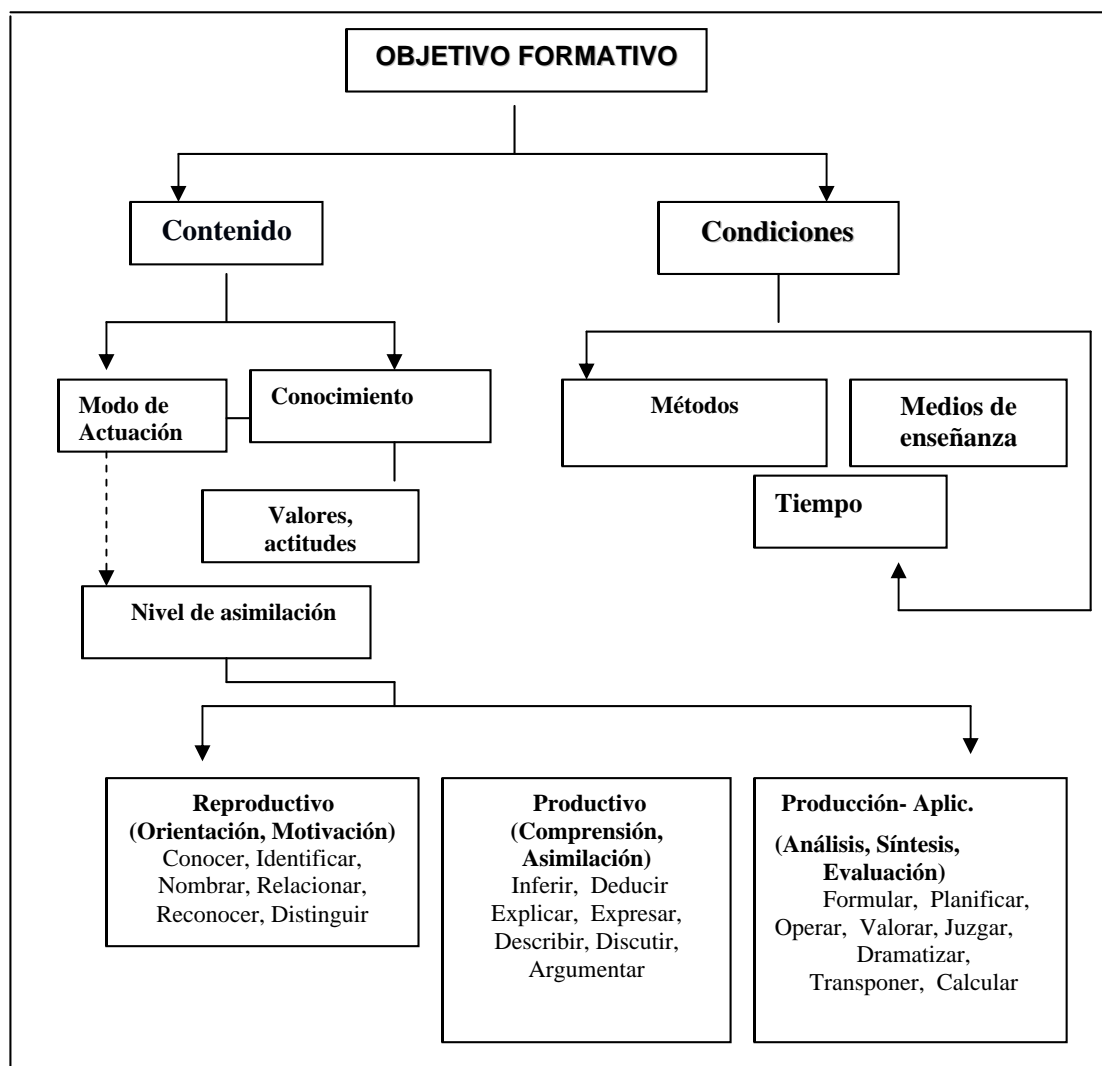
OBJETIVO FORMATIVO

Contenido

Condiciones

Modo de Actuación

Conocimiento

Valores, actitudes

Nivel de asimilación

Métodos

Medios de enseñanza

Tiempo

Reproductivo (Orientación, Motivación)
Conocer, Identificar, Nombrar, Relacionar, Reconocer, Distinguir

Productivo (Comprensión, Asimilación)
Inferir, Deducir Explicar, Expresar, Describir, Discutir, Argumentar

Producción- Aplic.
(Análisis, Síntesis, Evaluación)
Formular, Planificar, Operar, Valorar, Juzgar, Dramatizar, Transponer, Calcular